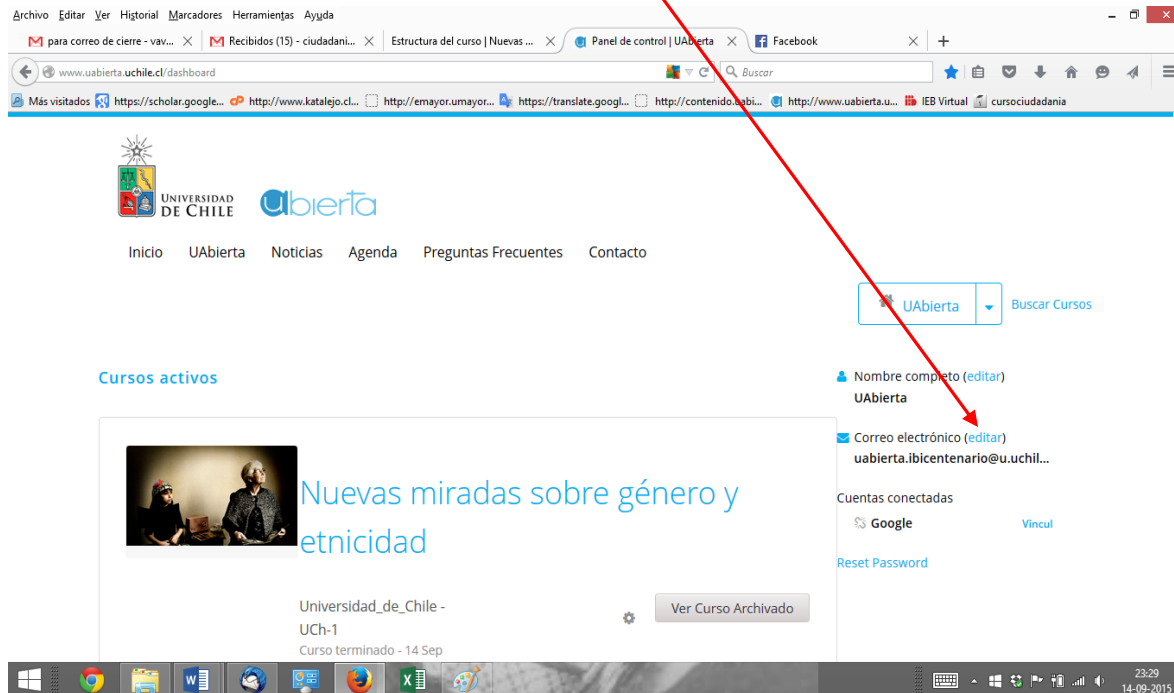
Archivo Editar Ver Historial Marcadores Herramientas Ayuda

para correo de cierre - vav... | Recibidos (15) - ciudadani... | Estructura del curso | Nuevas ... | Panel de control | UAbierta | Facebook

www.uabierta.uchile.cl/dashboard

Buscar

Más visitados | https://scholar.google... | http://www.katalejo.cl... | http://emayor.umayor... | https://translate.googl... | http://contenido.uabi... | http://www.uabierta.u... | IEB Virtual | cursociudadania

UNIVERSIDAD DE CHILE

Uabierta

Inicio UAbierta Noticias Agenda Preguntas Frecuentes Contacto

UAbierta

Buscar Cursos

Cursos activos

Nuevas miradas sobre género y etnicidad

Universidad_de_Chile - UCh-1

Curso terminado - 14 Sep

Ver Curso Archivado

Nombre completo (editar)

UAbierta

Correo electrónico (editar)

uabierta.ibicentenario@u.uchil...

Cuentas conectadas

Google

Vincul

Reset Password

23:29
14-09-2015